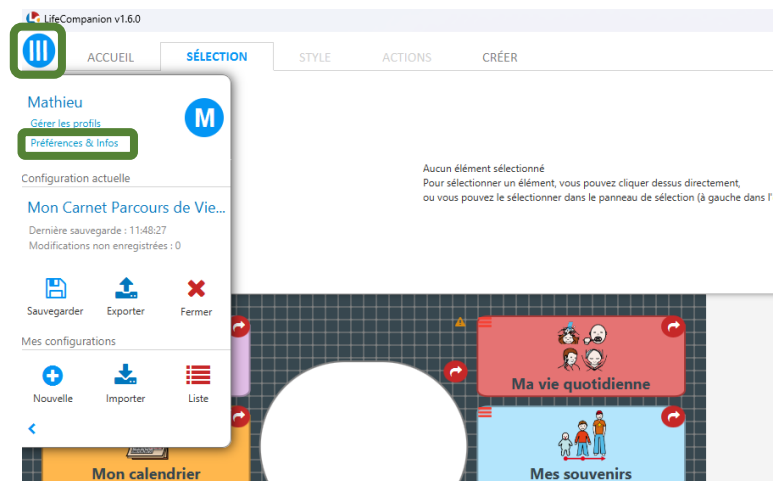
LifeCompanion v1.6.0

ACCUEIL
SÉLECTION
STYLE
ACTIONS
CRÉER

Mathieu
Gérer les profils
Préférences & Infos
M

Configuration actuelle
Mon Carnet Parcours de Vie...
Dernière sauvegarde : 11:48:27
Modifications non enregistrées : 0

Sauvegarder
Exporter
Fermer

Mes configurations
Nouvelle
Importer
Liste

Aucun élément sélectionné
Pour sélectionner un élément, vous pouvez cliquer dessus directement,
ou vous pouvez le sélectionner dans le panneau de sélection (à gauche dans l'

Ma vie quotidienne
Mon calendrier
Mes souvenirs